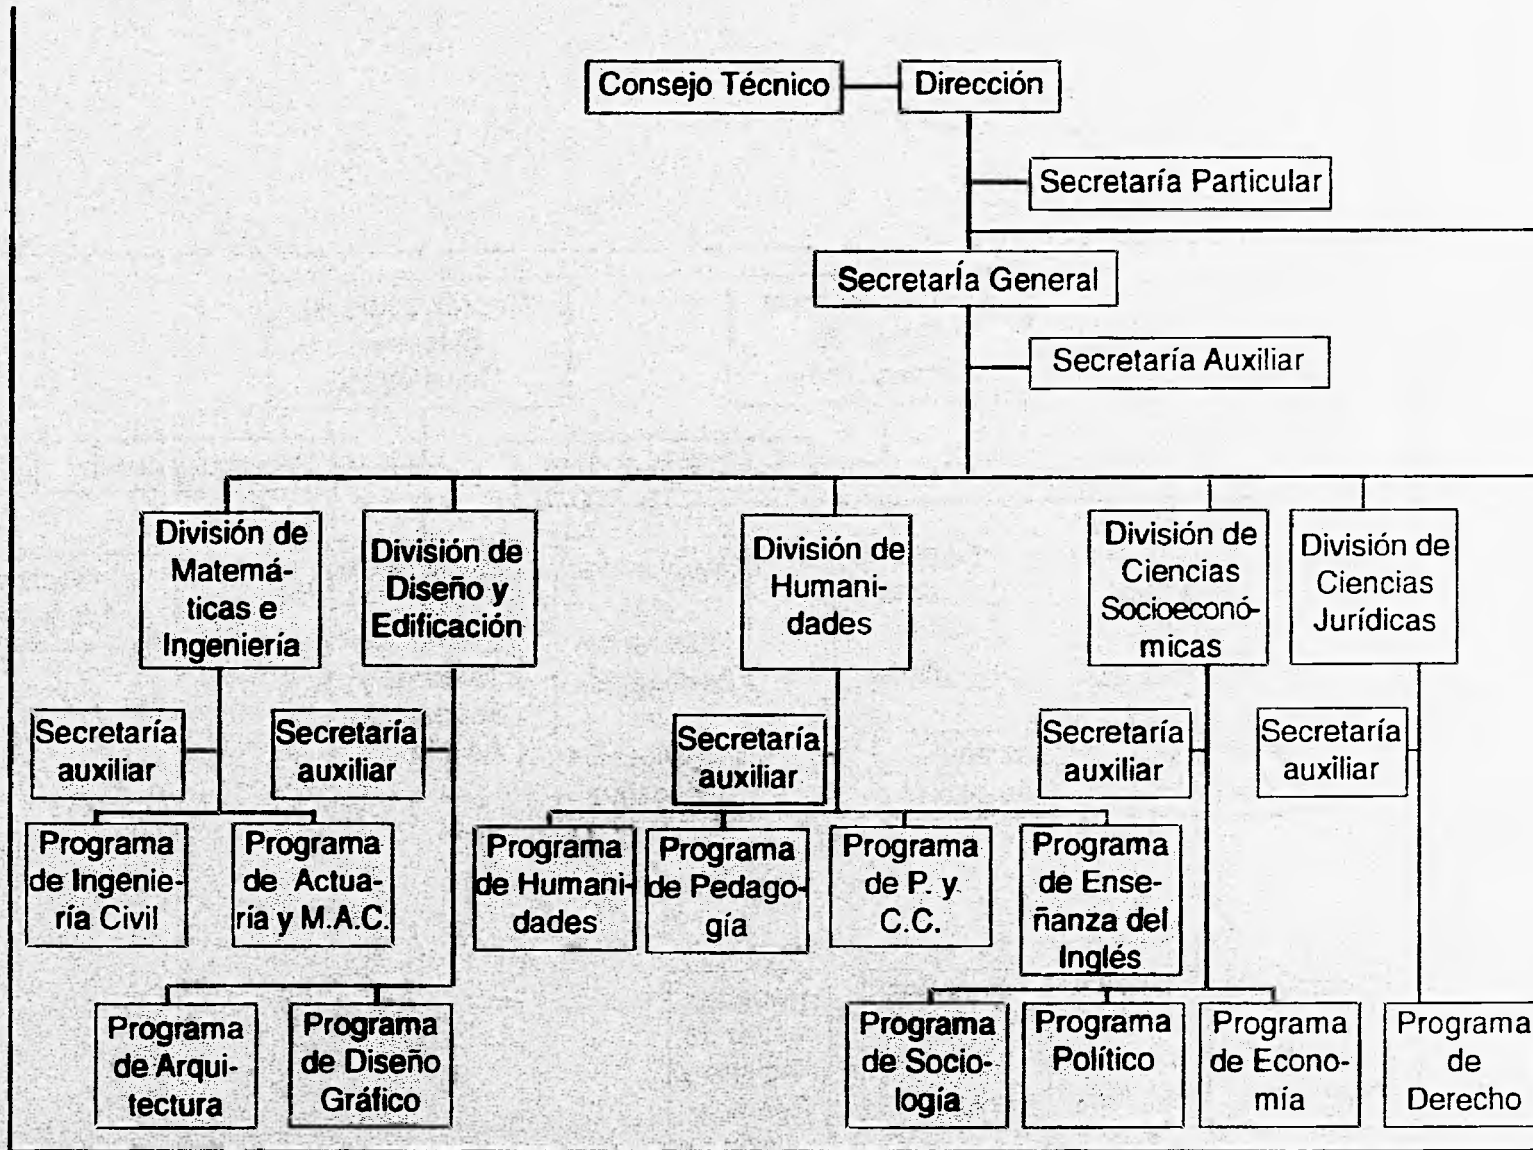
Consejo Técnico
Dirección
Secretaría Particular
Secretaría General
Secretaría Auxiliar

División de Matemáticas e Ingeniería
Secretaría auxiliar
Programa de Ingeniería Civil
Programa de Actuaría y M.A.C.

División de Diseño y Edificación
Secretaría auxiliar
Programa de Arquitectura
Programa de Diseño Gráfico

División de Humanidades
Secretaría auxiliar
Programa de Humanidades
Programa de Pedagogía
Programa de P. y C.C.
Programa de Enseñanza del Inglés

División de Ciencias Socioeconómicas
Secretaría auxiliar
Programa de Sociología
Programa Político
Programa de Economía

División de Ciencias Jurídicas
Secretaría auxiliar
Programa de Derecho